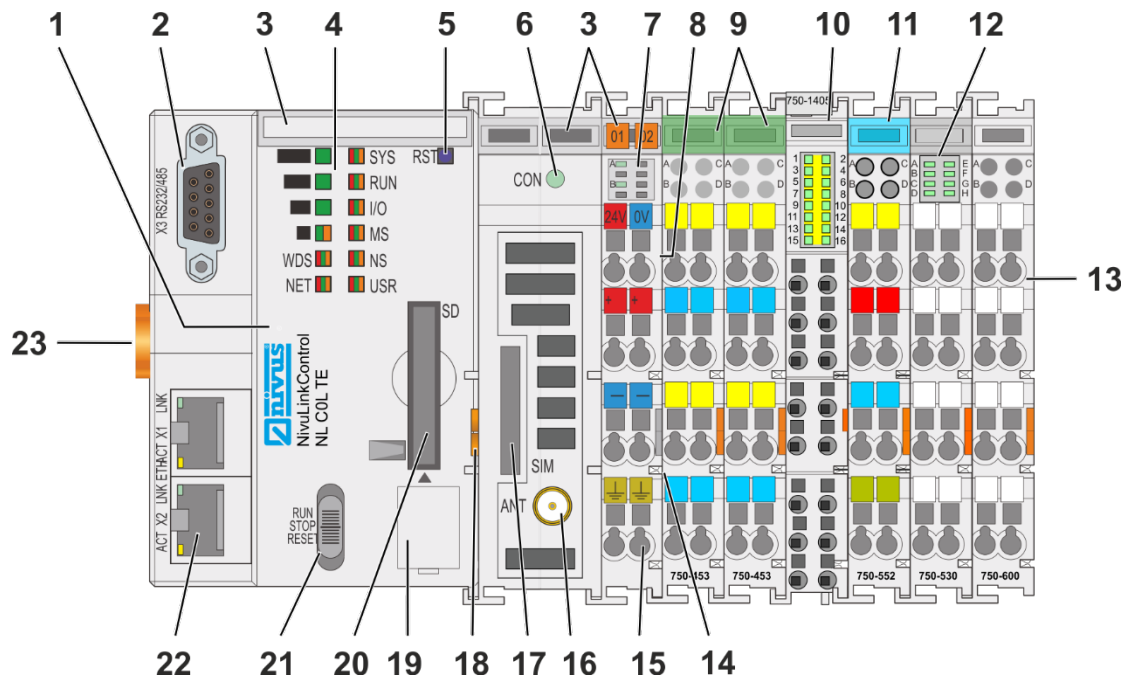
1 2 3 4 5 6 3 7 8 9 10 11 12

X3 RS232/485

SYS
RUN
I/O
MS
WDS NS
NET USR

RST

CON

01 02

24V 0V

+ +

− −

750-1405

1 2
3 4
5 6
7 8
9 10
11 12
13 14
15 16

A C
B D

A E
B F
C G
D H

SD

SIM

ANT

NIVUS
NivuLinkControl
NL COL TE

LNK
ACT X1 ETHLNK
ACT X2

RUN
STOP
RESET

750-453
750-453
750-552
750-530
750-600

23

13

22 21 20 19 18 17 16 15 14